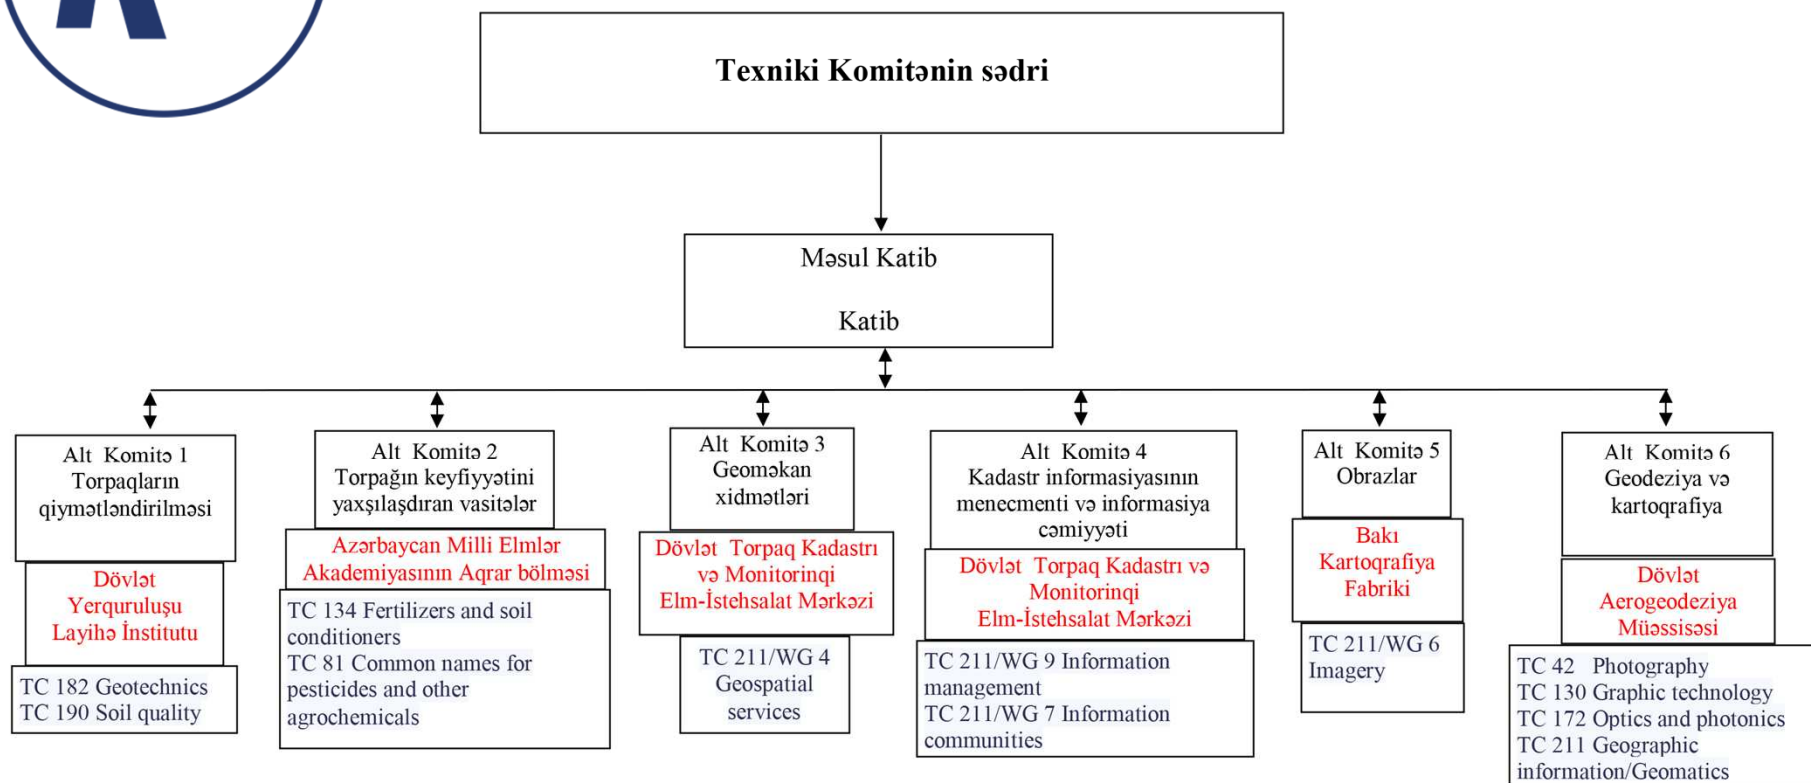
Texniki Komitənin sədri

Məsul Katib

Katib

Alt Komitə 1
Torpaqların qiymətləndirilməsi

Dövlət Yerquruluşu Layihə İnstitutu

TC 182 Geotechnics
TC 190 Soil quality

Alt Komitə 2
Torpağın keyfiyyətini yaxşılaşdıran vasitələr

Azərbaycan Milli Elmlər Akademiyasının Aqrar bölməsi

TC 134 Fertilizers and soil conditioners
TC 81 Common names for pesticides and other agrochemicals

Alt Komitə 3
Geoməkan xidmətləri

Dövlət Torpaq Kadastrı və Monitorinqi Elm-İstehsalat Mərkəzi

TC 211/WG 4
Geospatial services

Alt Komitə 4
Kadastr informasiyasının menecmenti və informasiya cəmiyyəti

Dövlət Torpaq Kadastrı və Monitorinqi Elm-İstehsalat Mərkəzi

TC 211/WG 9 Information management
TC 211/WG 7 Information communities

Alt Komitə 5
Obrazlar

Bakı Kartoqrafiya Fabriki

TC 211/WG 6
Imagery

Alt Komitə 6
Geodeziya və kartoqrafiya

Dövlət Aerogeodeziya Müəssisəsi

TC 42 Photography
TC 130 Graphic technology
TC 172 Optics and photonics
TC 211 Geographic information/Geomatics